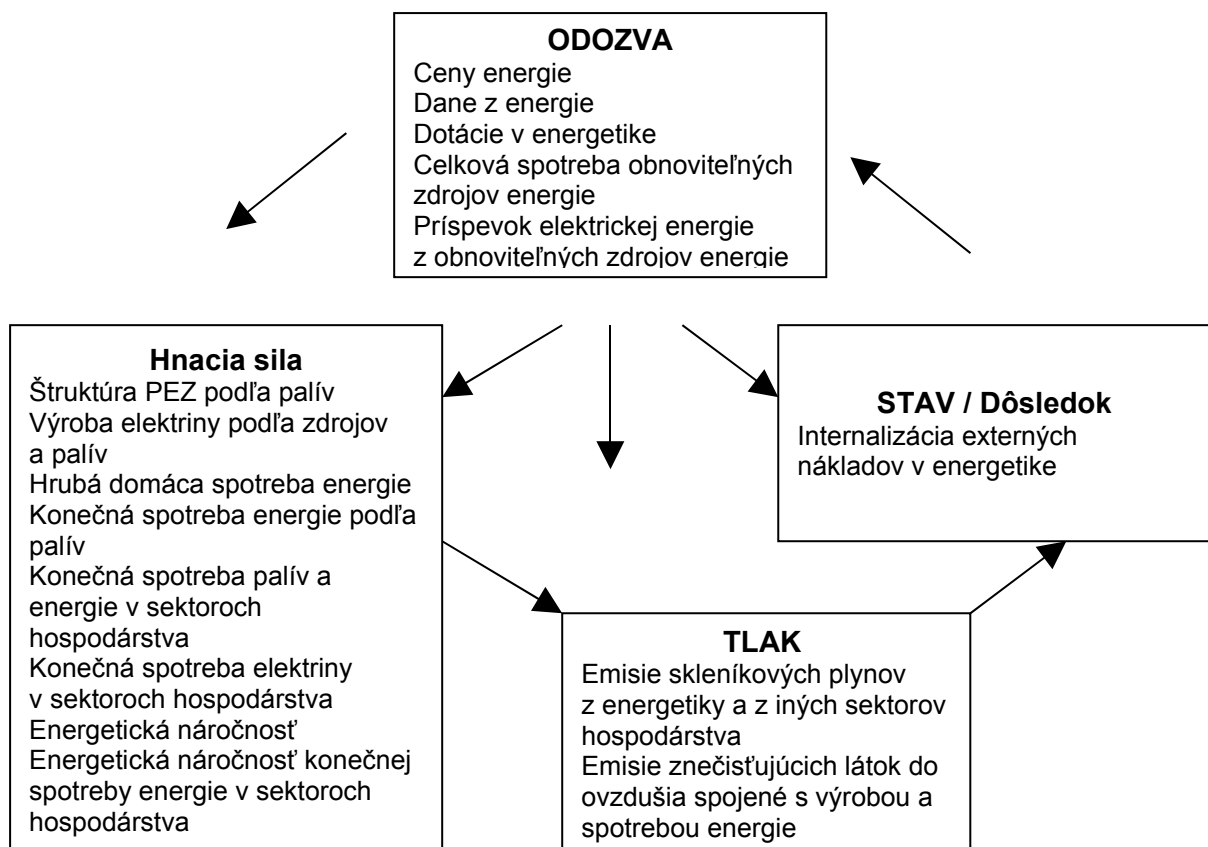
**ODOZVA**
Ceny energie
Dane z energie
Dotácie v energetike
Celková spotreba obnoviteľných zdrojov energie
Príspevok elektrickej energie z obnoviteľných zdrojov energie

**Hnacia sila**
Štruktúra PEZ podľa palív
Výroba elektriny podľa zdrojov a palív
Hrubá domáca spotreba energie
Konečná spotreba energie podľa palív
Konečná spotreba palív a energie v sektoroch hospodárstva
Konečná spotreba elektriny v sektoroch hospodárstva
Energetická náročnosť
Energetická náročnosť konečnej spotreby energie v sektoroch hospodárstva

**STAV / Dôsledok**
Internalizácia externých nákladov v energetike

**TLAK**
Emisie skleníkových plynov z energetiky a z iných sektorov hospodárstva
Emisie znečisťujúcich látok do ovzdušia spojené s výrobou a spotrebou energie